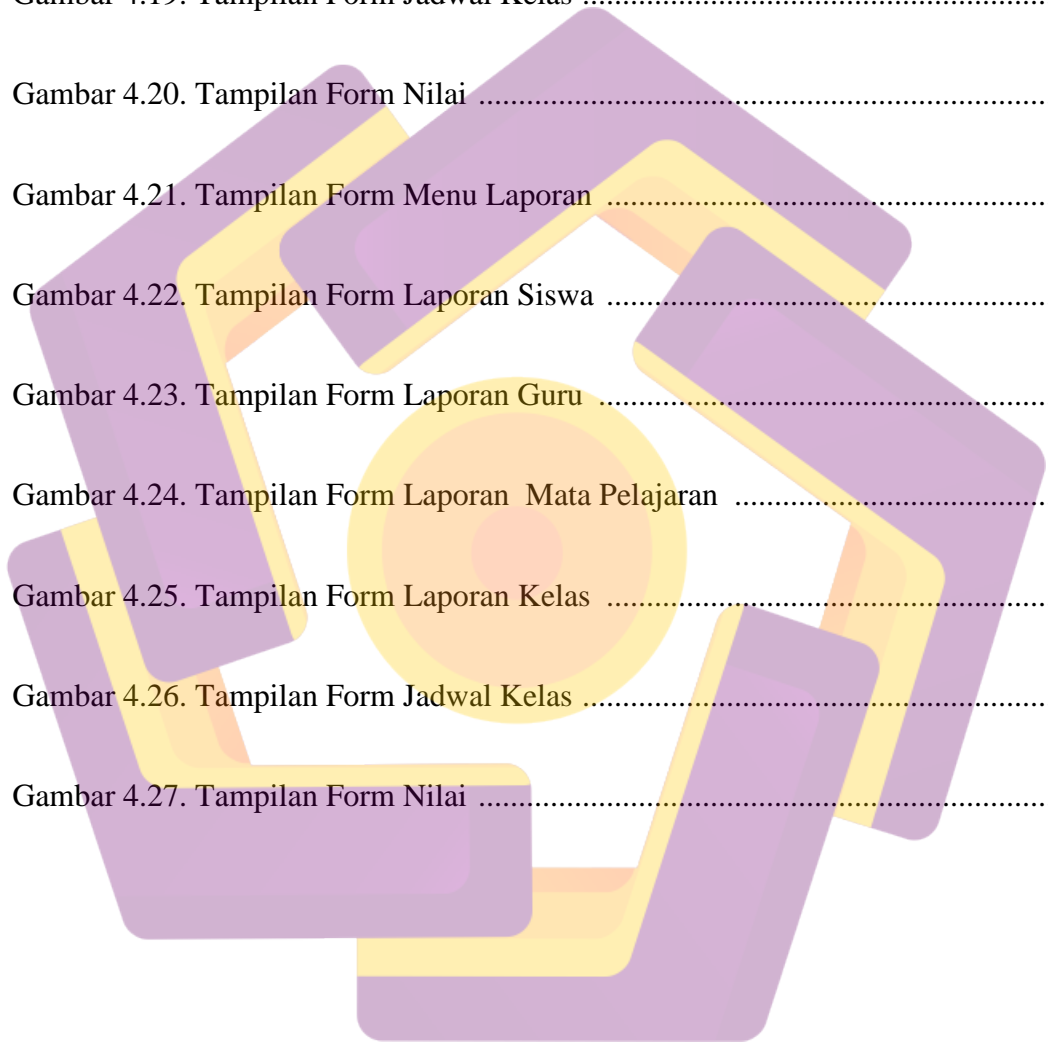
Gambar 4.19. Tampilan Form Jadwal Kelas ............................................................

Gambar 4.20. Tampilan Form Nilai ......................................................................

Gambar 4.21. Tampilan Form Menu Laporan .......................................................

Gambar 4.22. Tampilan Form Laporan Siswa .......................................................

Gambar 4.23. Tampilan Form Laporan Guru ........................................................

Gambar 4.24. Tampilan Form Laporan Mata Pelajaran .........................................

Gambar 4.25. Tampilan Form Laporan Kelas .......................................................

Gambar 4.26. Tampilan Form Jadwal Kelas ..........................................................

Gambar 4.27. Tampilan Form Nilai ......................................................................